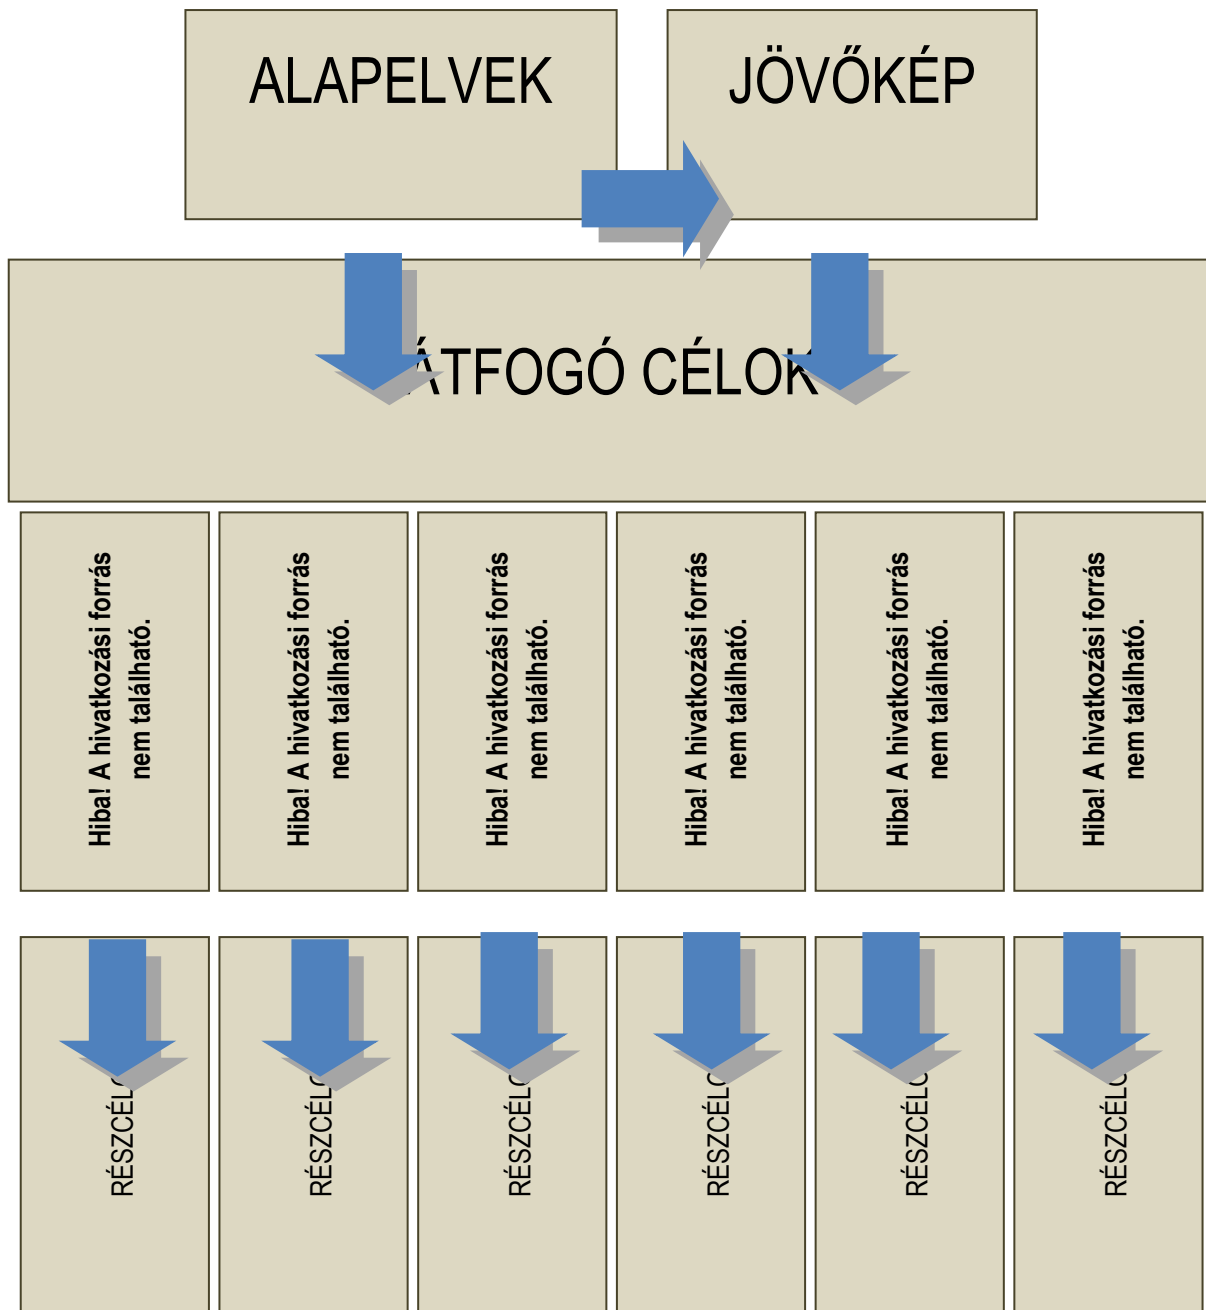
ALAPELVEK

JÖVŐKÉP

ÁTFOGÓ CÉLOK

Hiba! A hivatkozási forrás nem található.

Hiba! A hivatkozási forrás nem található.

Hiba! A hivatkozási forrás nem található.

Hiba! A hivatkozási forrás nem található.

Hiba! A hivatkozási forrás nem található.

Hiba! A hivatkozási forrás nem található.

RÉSZCÉLO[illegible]

RÉSZCÉLO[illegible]

RÉSZCÉLO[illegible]

RÉSZCÉLO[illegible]

RÉSZCÉLO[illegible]

RÉSZCÉLO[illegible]